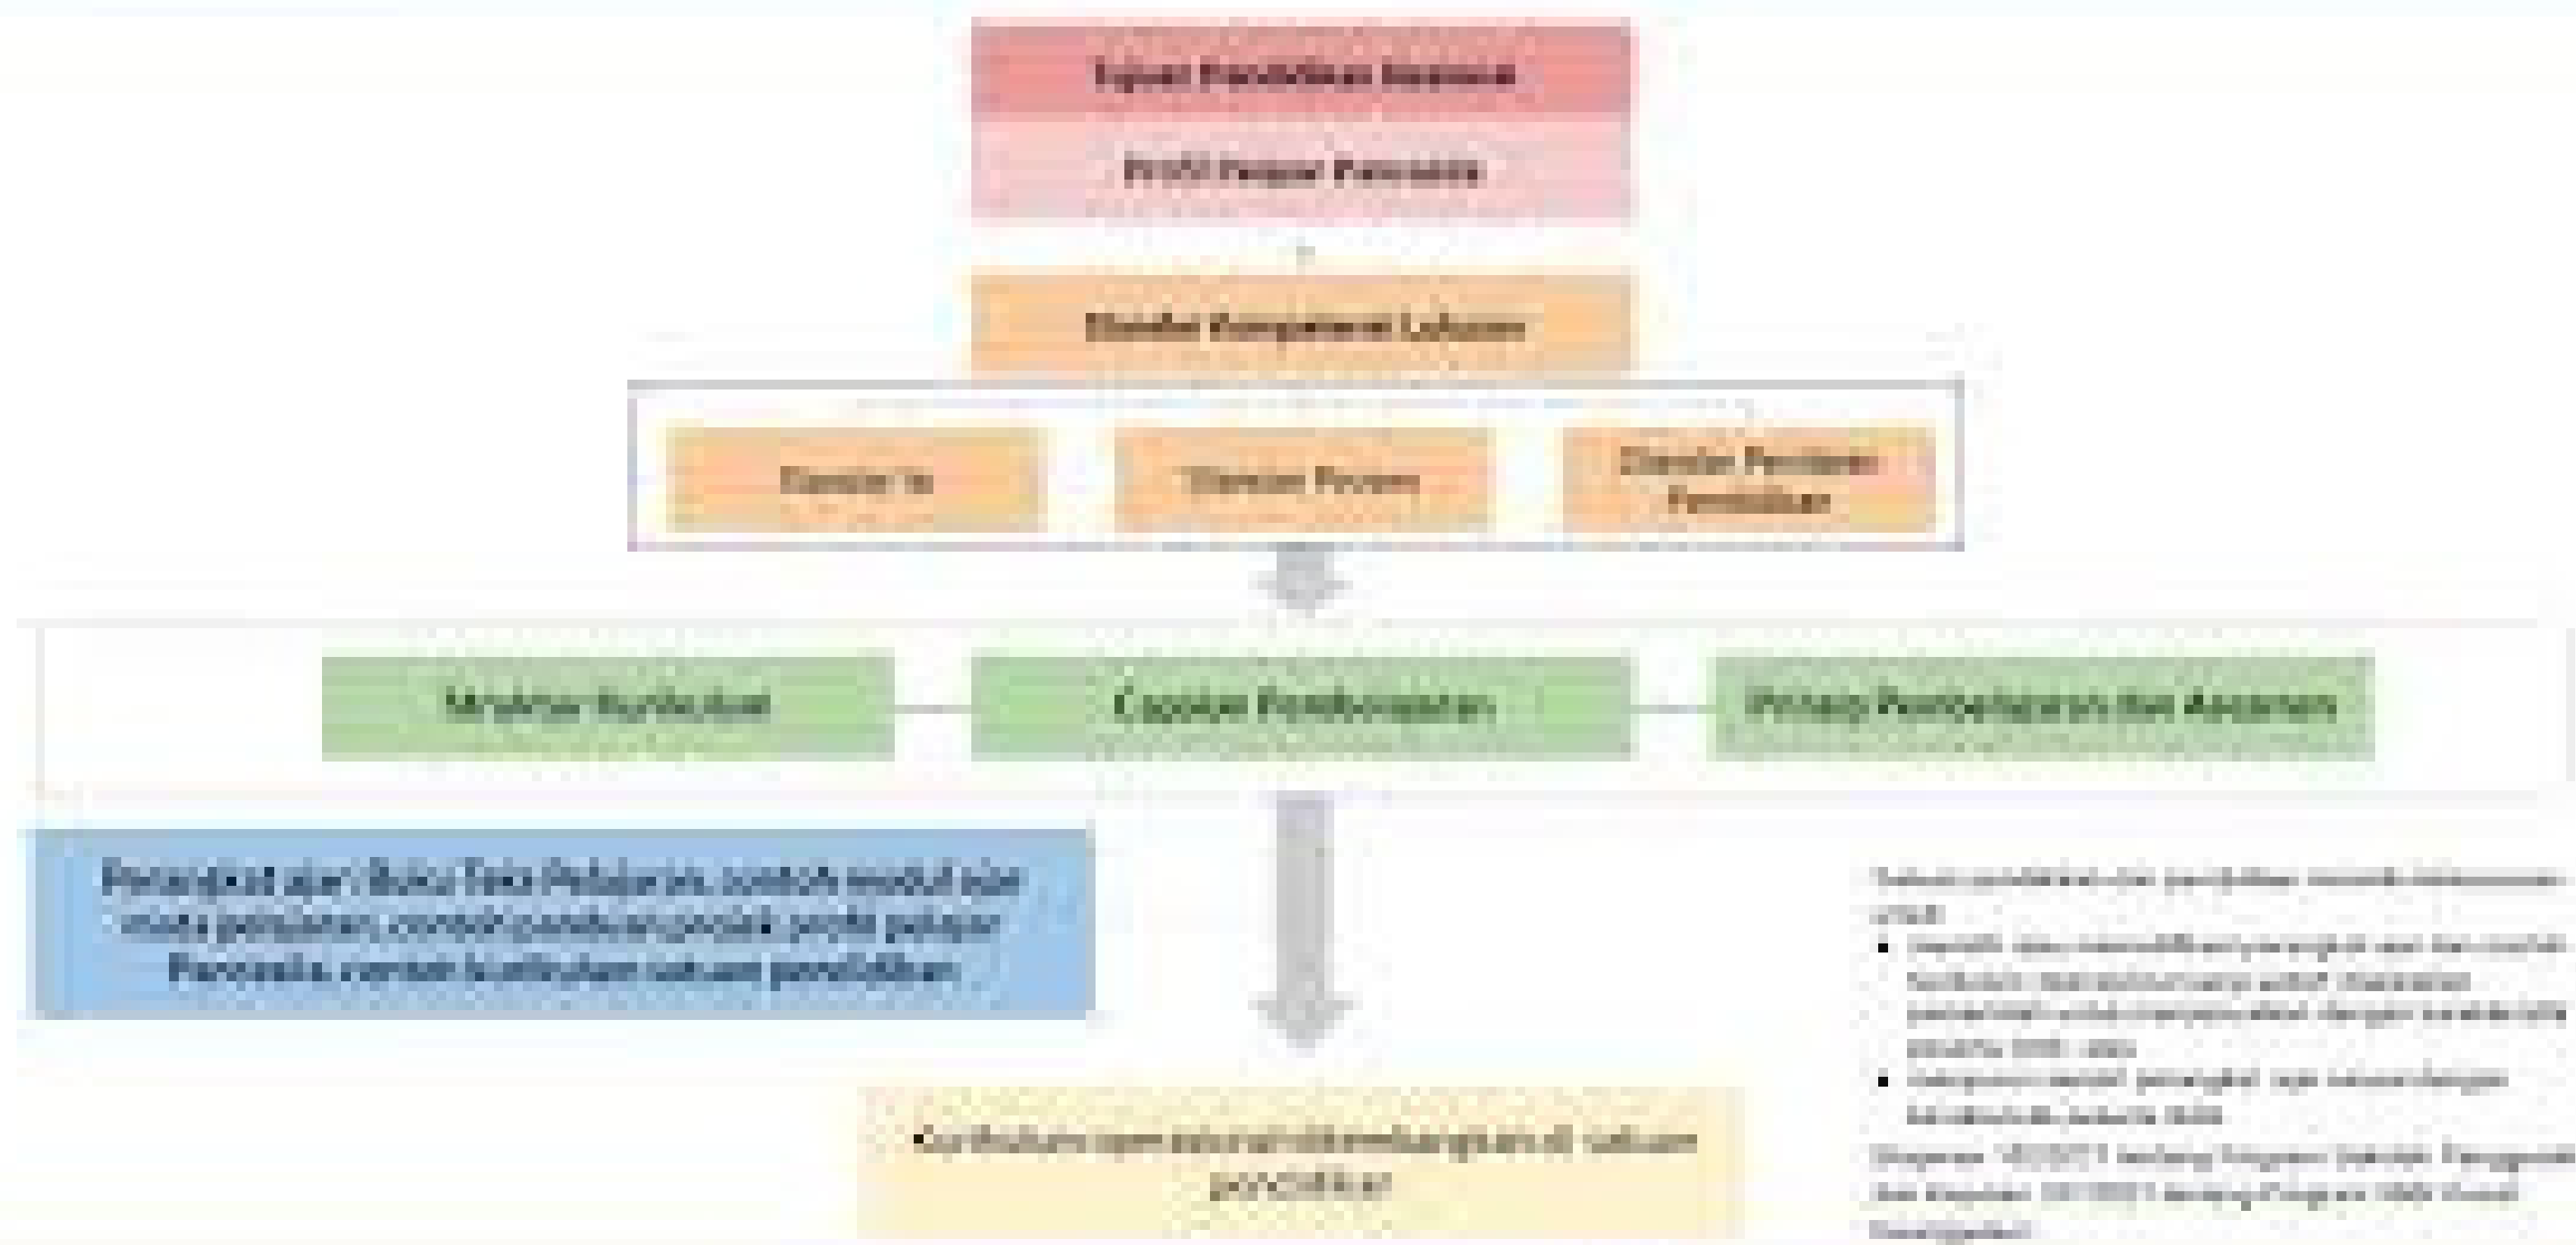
Tujuan Pendidikan Nasional

Profil Pelajar Pancasila

Standar Kompetensi Lulusan

Standar Isi

Standar Proses

Standar Penilaian Pendidikan

Struktur Kurikulum

Capaian Pembelajaran

Prinsip Pembelajaran dan Asesmen

Perangkat ajar: Buku Teks Pelajaran, contoh modul ajar mata pelajaran, contoh proyek penguatan profil pelajar Pancasila, contoh kurikulum satuan pendidikan

Kurikulum operasional dikembangkan di satuan pendidikan

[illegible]